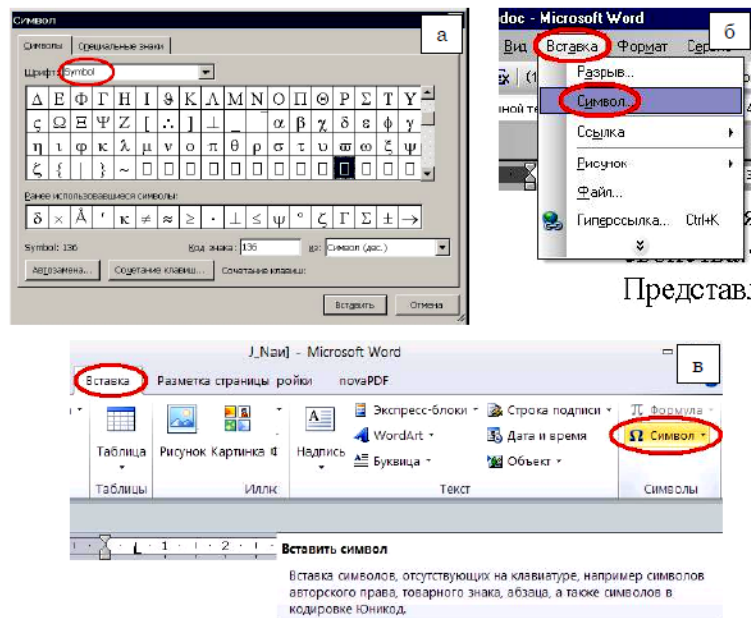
Символ

а

Символы | Специальные знаки

Шрифт: Symbol

| Δ | Ε | Φ | Γ | Η | Ι | ϑ | Κ | Λ | Μ | Ν | Ο | Π | Θ | Ρ | Σ | Τ | Υ |
|---|---|---|---|---|---|---|---|---|---|---|---|---|---|---|---|---|---|
| ς | Ω | Ξ | Ψ | Ζ | [ | ∴ | ] | ⊥ | _ |  | α | β | χ | δ | ε | φ | γ |
| η | ι | φ | κ | λ | μ | ν | ο | π | θ | ρ | σ | τ | υ | ϖ | ω | ξ | ψ |
| ζ | { | \| | } | ~ | □ | □ | □ | □ | □ | □ | □ | □ | □ | □ | □ | □ | □ |

Ранее использовавшиеся символы:

| δ | × | Å | ' | κ | ≠ | ≈ | ≥ | · | ⊥ | ≤ | ψ | ° | ζ | Γ | Σ | ± | → |
|---|---|---|---|---|---|---|---|---|---|---|---|---|---|---|---|---|---|

Symbol: 136   Код знака: 136   из: Символ (дес.)

Автозамена...   Сочетание клавиш...   Сочетание клавиш:

Вставить   Отмена

doc - Microsoft Word

б

Вид   Вставка   Формат   Серв

Разрыв...
Символ...
Ссылка
Рисунок
Файл...
Гиперссылка...   Ctrl+K

ной те

Представл

J_Nau] - Microsoft Word

в

Вставка   Разметка страницы   ройки   novaPDF

Таблица   Рисунок   Картинка   Надпись   Экспресс-блоки   WordArt   Буквица   Строка подписи   Дата и время   Объект   Формула   Ω Символ

Таблицы   Иллю   Текст   Символы

Вставить символ

Вставка символов, отсутствующих на клавиатуре, например символов авторского права, товарного знака, абзаца, а также символов в кодировке Юникод.